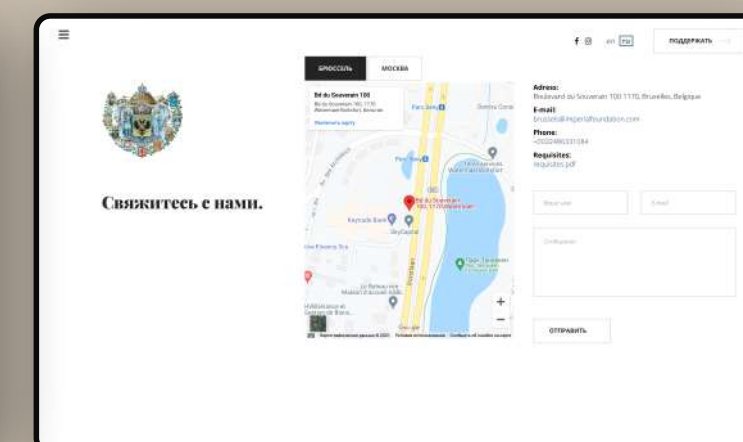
en ru ПОДДЕРЖАТЬ

БРЮССЕЛЬ МОСКВА

Bd du Souverain 100
Bd du Souverain 100, 1170 Watermael-Boitsfort, Belgique
Увеличить карту

Parc Seny
Parc Tournay-Solvay
Keycode Bank
SkyCapital
Bd du Souverain 100, 1170 Watermael-Boitsfort
Google

Адрес:
Boulevard du Souverain 100 1170, Bruxelles, Belgique

E-mail:
brussels@imperialfoundation.com

Phone:
+3222485331584

Requisites:
requisites.pdf

Свяжитесь с нами.

Ваше имя
E-mail
Сообщение

ОТПРАВИТЬ